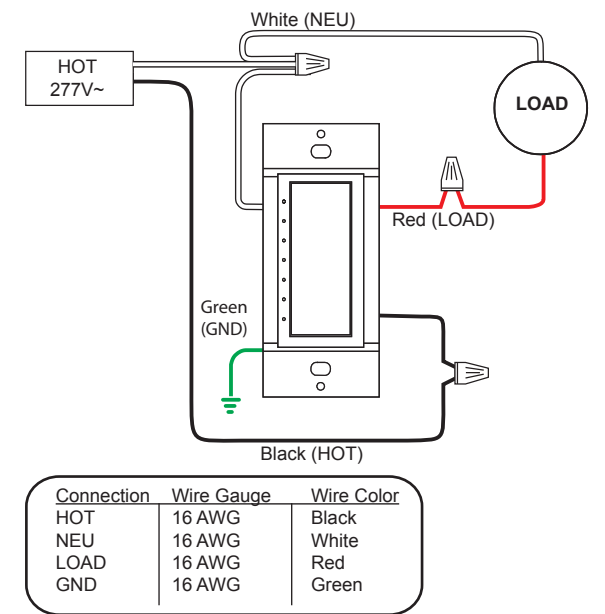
White (NEU)

HOT
277V~

LOAD

Red (LOAD)

Green
(GND)

Black (HOT)

| Connection | Wire Gauge | Wire Color |
|---|---|---|
| HOT | 16 AWG | Black |
| NEU | 16 AWG | White |
| LOAD | 16 AWG | Red |
| GND | 16 AWG | Green |